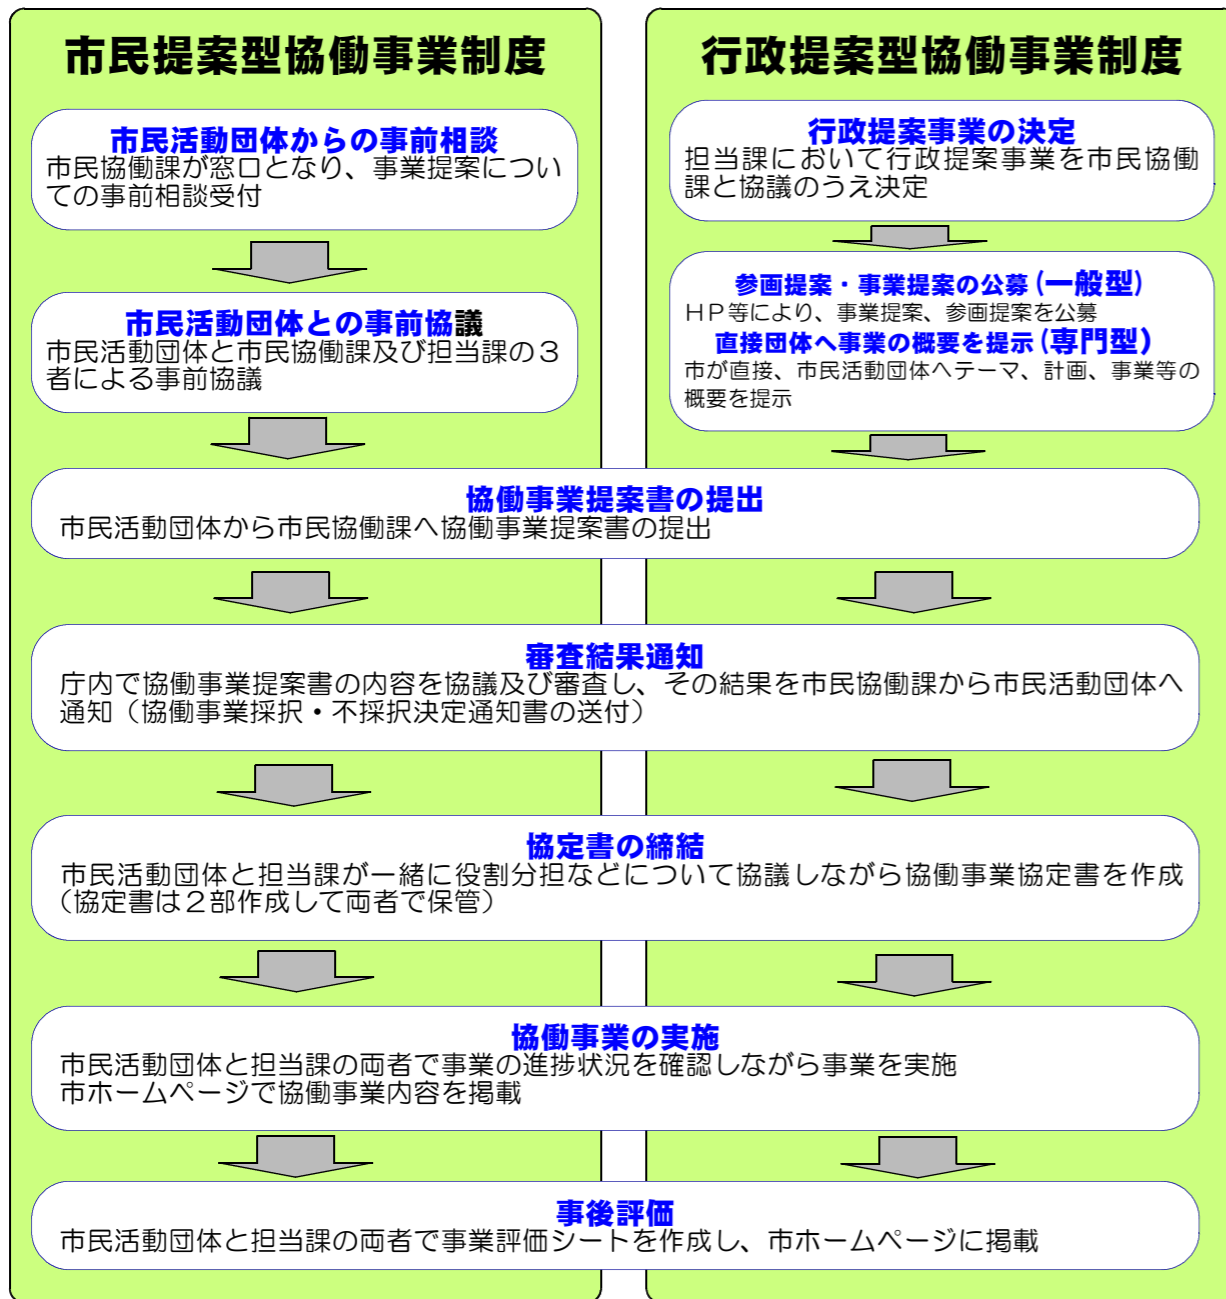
市民提案型協働事業制度

市民活動団体からの事前相談
市民協働課が窓口となり、事業提案についての事前相談受付

市民活動団体との事前協議
市民活動団体と市民協働課及び担当課の３者による事前協議

行政提案型協働事業制度

行政提案事業の決定
担当課において行政提案事業を市民協働課と協議のうえ決定

参画提案・事業提案の公募（一般型）
ＨＰ等により、事業提案、参画提案を公募
直接団体へ事業の概要を提示（専門型）
市が直接、市民活動団体へテーマ、計画、事業等の概要を提示

協働事業提案書の提出
市民活動団体から市民協働課へ協働事業提案書の提出

審査結果通知
庁内で協働事業提案書の内容を協議及び審査し、その結果を市民協働課から市民活動団体へ通知（協働事業採択・不採択決定通知書の送付）

協定書の締結
市民活動団体と担当課が一緒に役割分担などについて協議しながら協働事業協定書を作成（協定書は２部作成して両者で保管）

協働事業の実施
市民活動団体と担当課の両者で事業の進捗状況を確認しながら事業を実施
市ホームページで協働事業内容を掲載

事後評価
市民活動団体と担当課の両者で事業評価シートを作成し、市ホームページに掲載